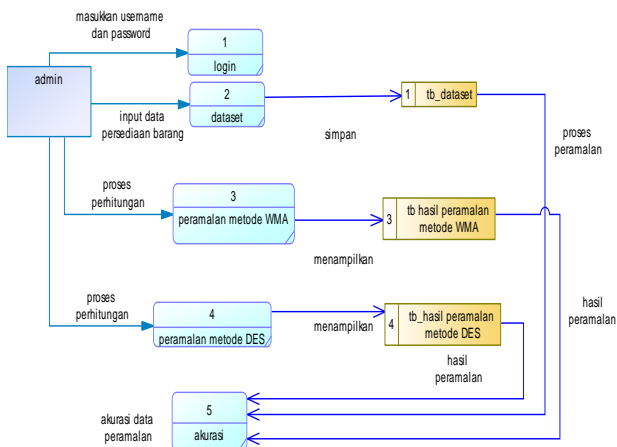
masukkan username dan password

1
login

admin

input data persediaan barang

2
dataset

1 tb_dataset

simpan

proses peramalan

proses perhitungan

3
peramalan metode WMA

3 tb hasil peramalan metode WMA

menampilkan

hasil peramalan

proses perhitungan

4
peramalan metode DES

menampilkan

4 tb_hasil peramalan metode DES

hasil peramalan

akurasi data peramalan

5
akurasi